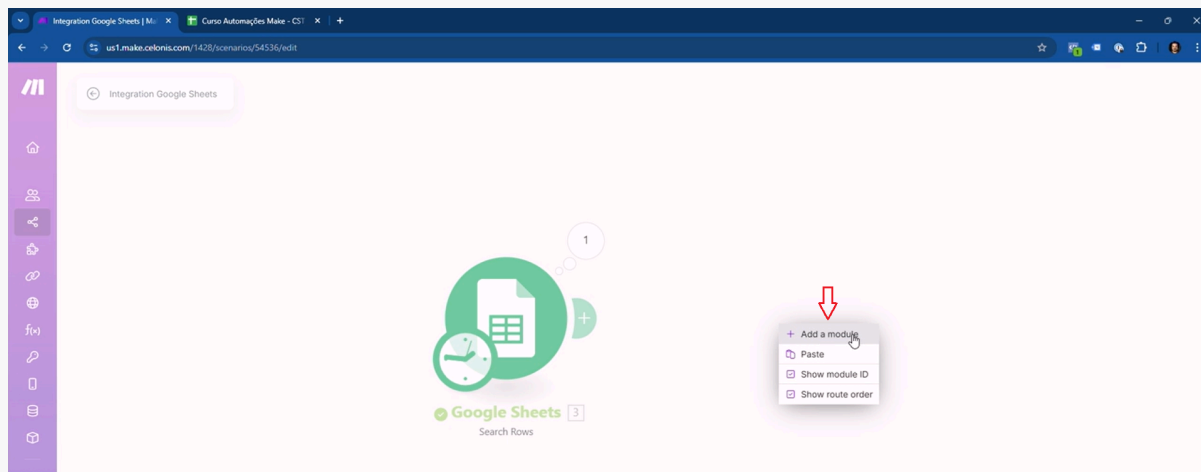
Integration Google Sheets | Ma
Curso Automações Make - CST
us1.make.celonis.com/1428/scenarios/54536/edit

Integration Google Sheets

1

Google Sheets 3
Search Rows

Add a module
Paste
Show module ID
Show route order